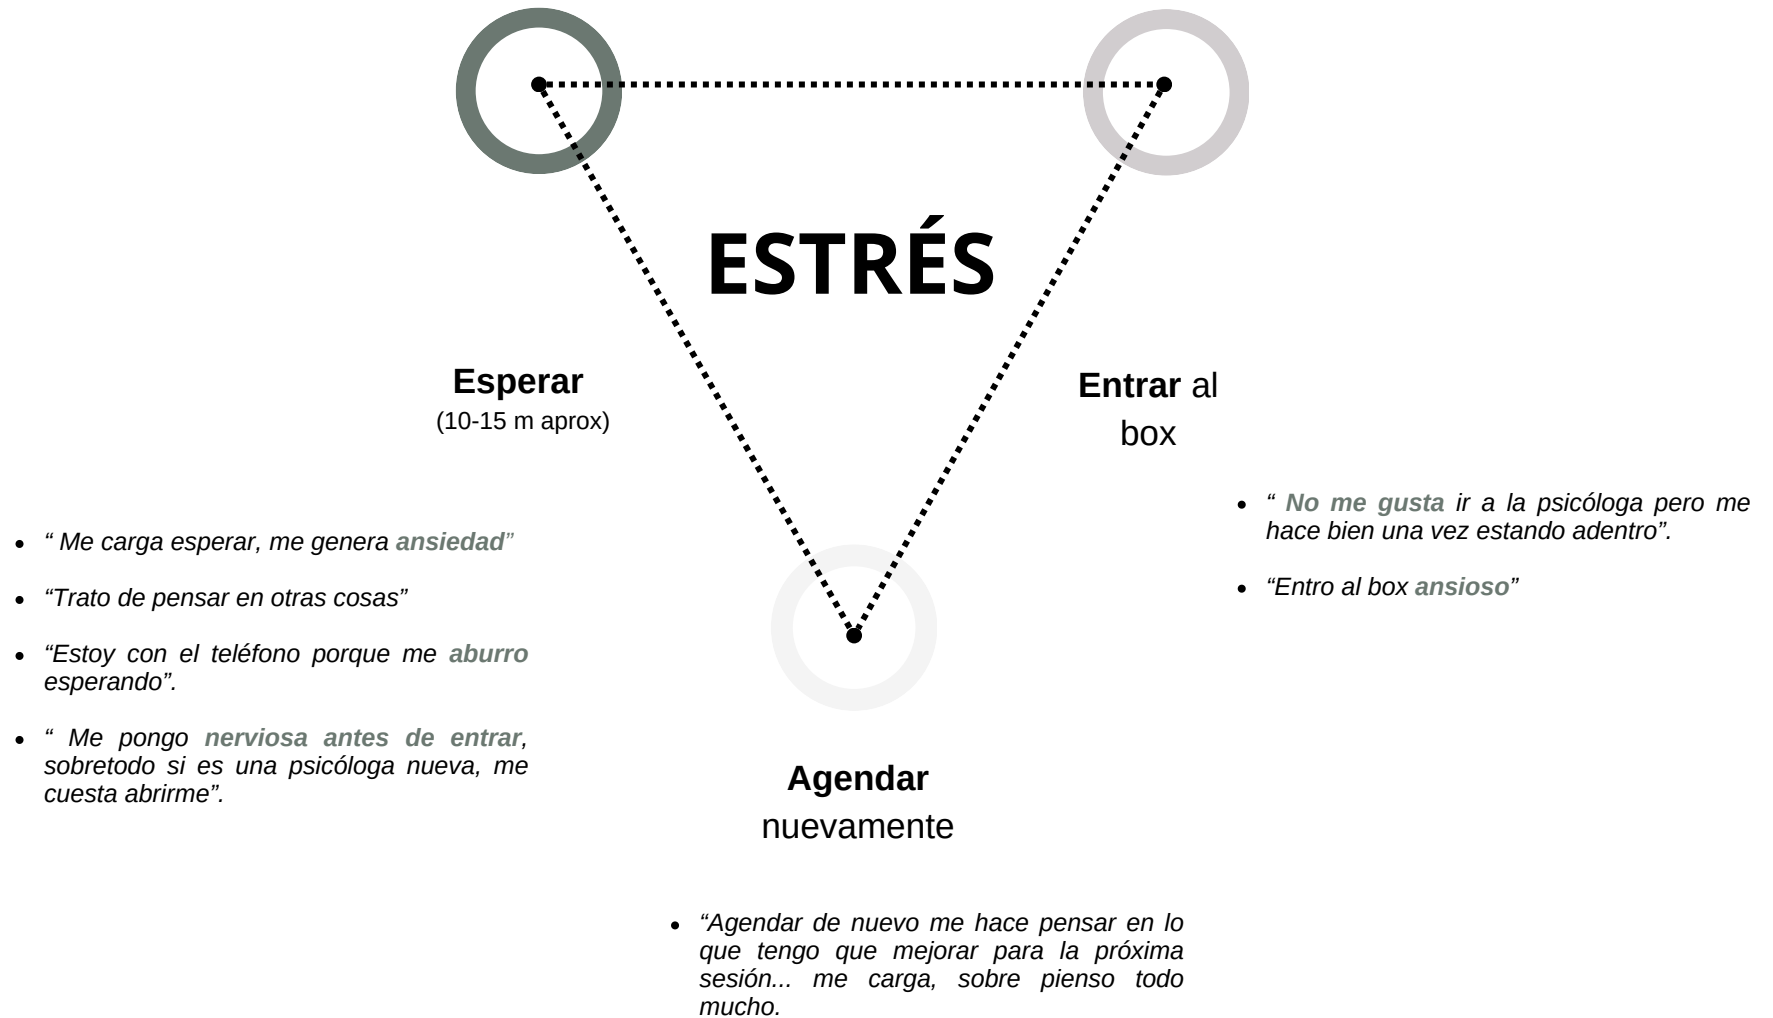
ESTRÉS

Esperar
(10-15 m aprox)

- “ Me carga esperar, me genera ansiedad”
- “Trato de pensar en otras cosas”
- “Estoy con el teléfono porque me aburro esperando”.
- “ Me pongo nerviosa antes de entrar, sobretodo si es una psicóloga nueva, me cuesta abrirme”.

Entrar al box

- “ No me gusta ir a la psicóloga pero me hace bien una vez estando adentro”.
- “Entro al box ansioso”

Agendar nuevamente

- “Agendar de nuevo me hace pensar en lo que tengo que mejorar para la próxima sesión... me carga, sobre pienso todo mucho.